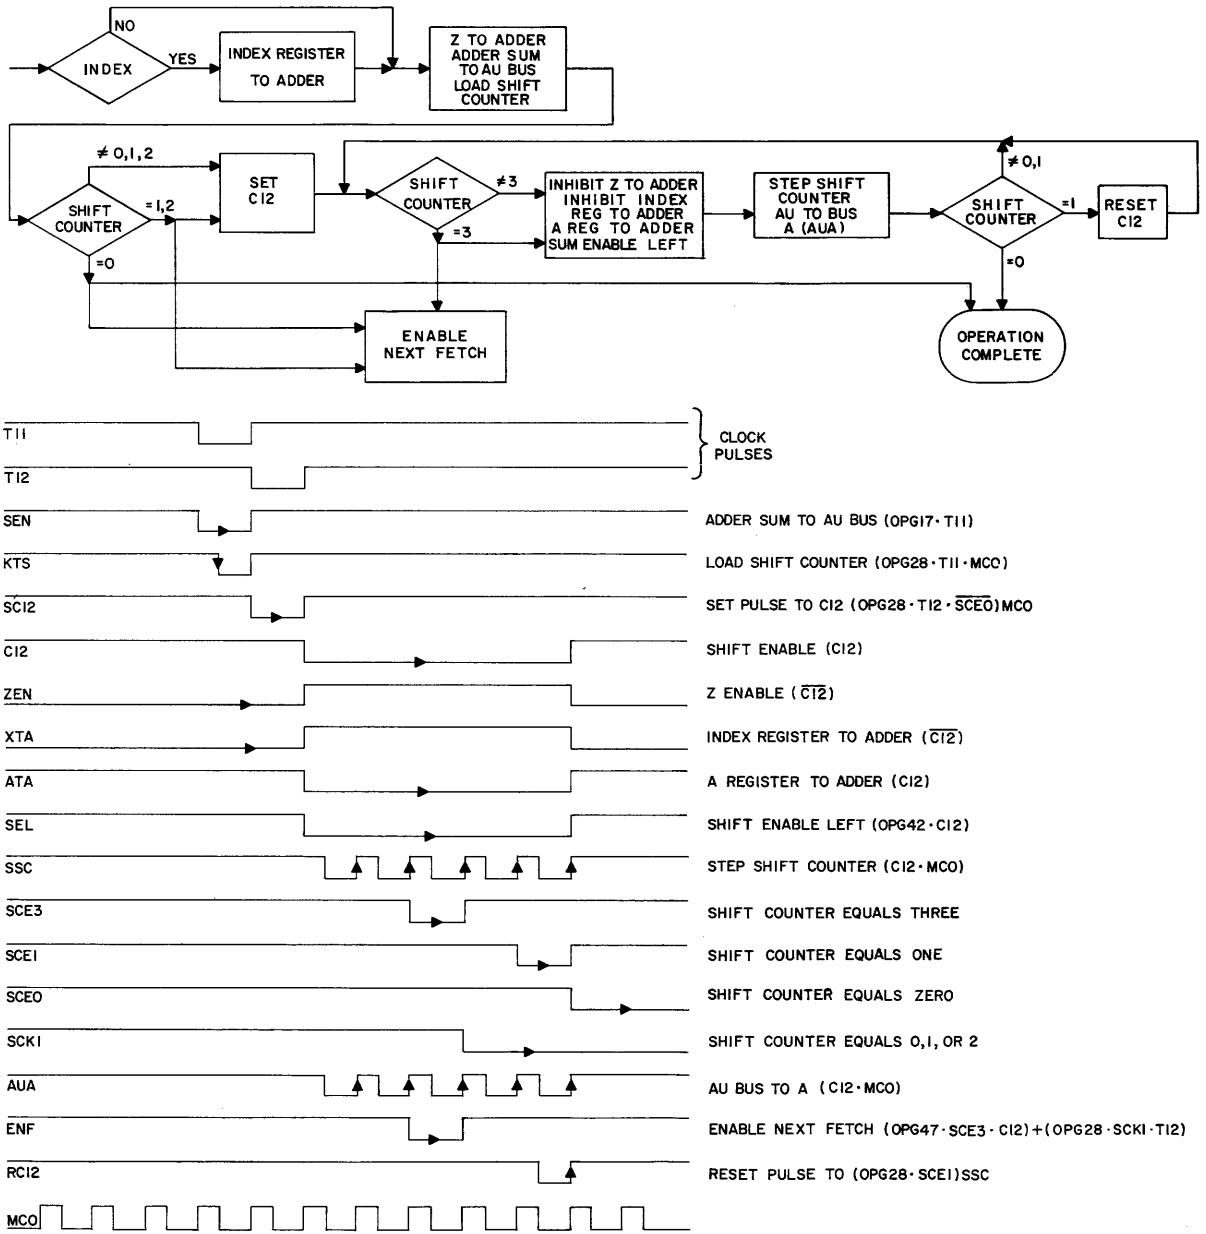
NO

INDEX

YES

INDEX REGISTER TO ADDER

Z TO ADDER ADDER SUM TO AU BUS LOAD SHIFT COUNTER

≠ 0,1,2

SHIFT COUNTER

= 1,2

=0

SET C12

SHIFT COUNTER

≠3

=3

INHIBIT Z TO ADDER INHIBIT INDEX REG TO ADDER A REG TO ADDER SUM ENABLE LEFT

STEP SHIFT COUNTER AU TO BUS A (AUA)

≠ 0,1

SHIFT COUNTER

=1

RESET C12

=0

ENABLE NEXT FETCH

OPERATION COMPLETE

T11

T12

CLOCK PULSES

$\overline{SEN}$ ADDER SUM TO AU BUS (OPG17 · T11)

$\overline{KTS}$ LOAD SHIFT COUNTER (OPG28 · T11 · MCO)

$\overline{SC12}$ SET PULSE TO C12 (OPG28 · T12 · $\overline{SCE0}$)MCO

C12 SHIFT ENABLE (C12)

$\overline{ZEN}$ Z ENABLE ($\overline{C12}$)

$\overline{XTA}$ INDEX REGISTER TO ADDER ($\overline{C12}$)

$\overline{ATA}$ A REGISTER TO ADDER (C12)

$\overline{SEL}$ SHIFT ENABLE LEFT (OPG42 · C12)

SSC STEP SHIFT COUNTER (C12 · MCO)

$\overline{SCE3}$ SHIFT COUNTER EQUALS THREE

$\overline{SCE1}$ SHIFT COUNTER EQUALS ONE

$\overline{SCE0}$ SHIFT COUNTER EQUALS ZERO

$\overline{SCK1}$ SHIFT COUNTER EQUALS 0,1, OR 2

$\overline{AUA}$ AU BUS TO A (C12 · MCO)

$\overline{ENF}$ ENABLE NEXT FETCH (OPG47 · SCE3 · C12)+(OPG28 · SCK1 · T12)

$\overline{RC12}$ RESET PULSE TO (OPG28 · SCE1)SSC

MCO